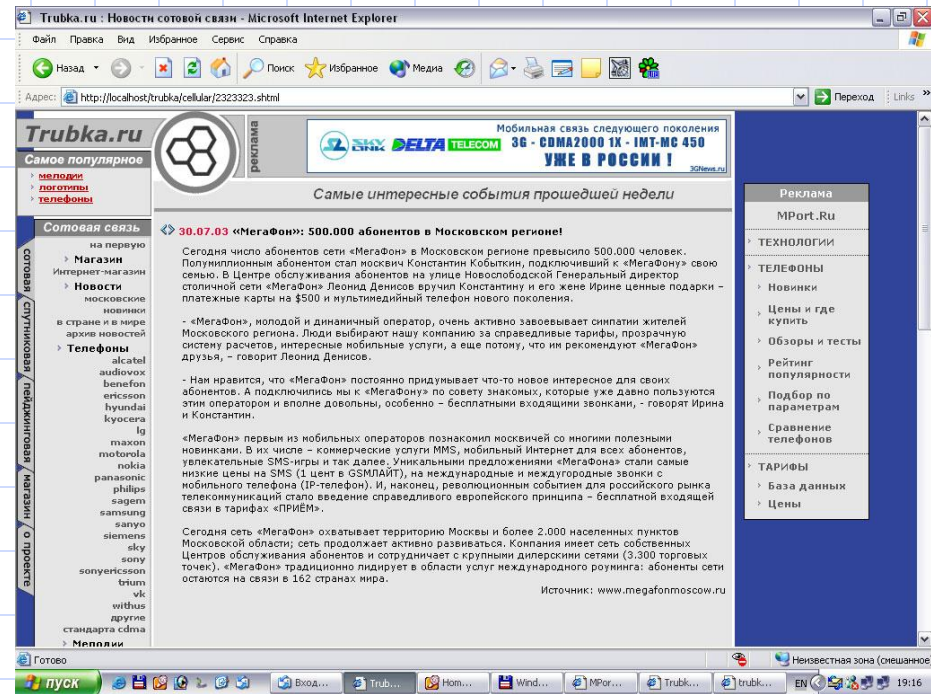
Trubka.ru : Новости сотовой связи - Microsoft Internet Explorer

Файл Правка Вид Избранное Сервис Справка

Назад Поиск Избранное Медиа

Адрес: http://localhost/trubka/cellular/2323323.shtml Переход Links

Trubka.ru

Самое популярное
мелодии
логотипы
телефоны

реклама

SKY LINK DELTA TELECOM Мобильная связь следующего поколения 3G - CDMA2000 1X - IMT-MC 450 УЖЕ В РОССИИ ! 3GNews.ru

Самые интересные события прошедшей недели

Сотовая связь
на первую
Магазин
Интернет-магазин
Новости
московские новинки
в стране и в мире
архив новостей
Телефоны
alcatel
audiovox
benefon
ericsson
hyundai
kyocera
lg
maxon
motorola
nokia
panasonic
philips
sagem
samsung
sanyo
siemens
sky
sony
sonyericsson
trium
vk
withus
другие
стандарта cdma
Мелодии

сотовая спутниковая пейджинговая магазин о проекте

30.07.03 «МегаФон»: 500.000 абонентов в Московском регионе!

Сегодня число абонентов сети «МегаФон» в Московском регионе превысило 500.000 человек. Полумиллионным абонентом стал москвич Константин Кобыткин, подключивший к «МегаФону» свою семью. В Центре обслуживания абонентов на улице Новослободской Генеральный директор столичной сети «МегаФон» Леонид Денисов вручил Константину и его жене Ирине ценные подарки – платежные карты на $500 и мультимедийный телефон нового поколения.

- «МегаФон», молодой и динамичный оператор, очень активно завоевывает симпатии жителей Московского региона. Люди выбирают нашу компанию за справедливые тарифы, прозрачную систему расчетов, интересные мобильные услуги, а еще потому, что им рекомендуют «МегаФон» друзья, – говорит Леонид Денисов.

- Нам нравится, что «МегаФон» постоянно придумывает что-то новое интересное для своих абонентов. А подключились мы к «МегаФону» по совету знакомых, которые уже давно пользуются этим оператором и вполне довольны, особенно – бесплатными входящими звонками, - говорят Ирина и Константин.

«МегаФон» первым из мобильных операторов познакомил москвичей со многими полезными новинками. В их числе – коммерческие услуги MMS, мобильный Интернет для всех абонентов, увлекательные SMS-игры и так далее. Уникальными предложениями «МегаФона» стали самые низкие цены на SMS (1 цент в GSMЛАЙТ), на международные и междугородные звонки с мобильного телефона (IP-телефон). И, наконец, революционным событием для российского рынка телекоммуникаций стало введение справедливого европейского принципа – бесплатной входящей связи в тарифах «ПРИЁМ».

Сегодня сеть «МегаФон» охватывает территорию Москвы и более 2.000 населенных пунктов Московской области; сеть продолжает активно развиваться. Компания имеет сеть собственных Центров обслуживания абонентов и сотрудничает с крупными дилерскими сетями (3.300 торговых точек). «МегаФон» традиционно лидирует в области услуг международного роуминга: абоненты сети остаются на связи в 162 странах мира.

Источник: www.megafonmoscow.ru

Реклама
MPort.Ru
ТЕХНОЛОГИИ
ТЕЛЕФОНЫ
Новинки
Цены и где купить
Обзоры и тесты
Рейтинг популярности
Подбор по параметрам
Сравнение телефонов
ТАРИФЫ
База данных
Цены

Готово Неизвестная зона (смешанное

пуск Вход... Trub... Hom... Wind... MPor... Trubk... trubk... EN 19:16